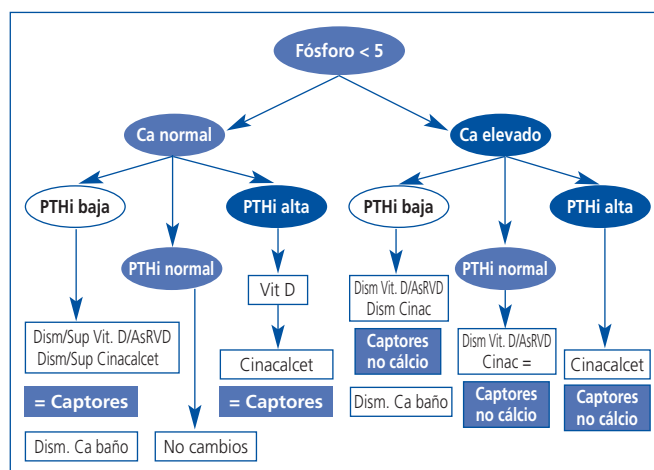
Fósforo < 5

Ca normal

Ca elevado

PTHi baja

PTHi normal

PTHi alta

PTHi baja

PTHi normal

PTHi alta

Dism/Sup Vit. D/AsRVD
Dism/Sup Cinacalcet

= Captores

Dism. Ca baño

No cambios

Vit D

Cinacalcet

= Captores

Dism Vit. D/AsRVD
Dism Cinac

Captores no cálcio

Dism. Ca baño

Dism Vit. D/AsRVD
Cinac =

Captores no cálcio

Cinacalcet

Captores no cálcio